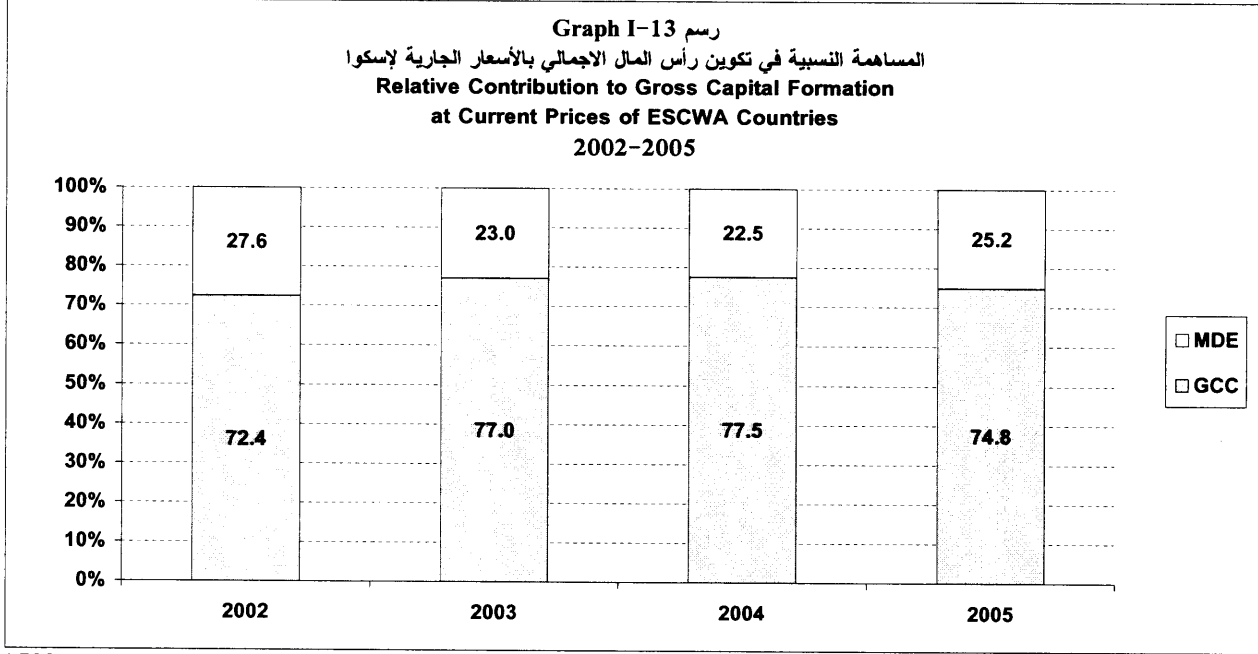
Graph I-13 رسم
المساهمة النسبية في تكوين رأس المال الاجمالي بالأسعار الجارية لإسكوا
Relative Contribution to Gross Capital Formation
at Current Prices of ESCWA Countries
2002-2005

100%
90%
80%
70%
60%
50%
40%
30%
20%
10%
0%

27.6
72.4
23.0
77.0
22.5
77.5
25.2
74.8

2002
2003
2004
2005

MDE
GCC